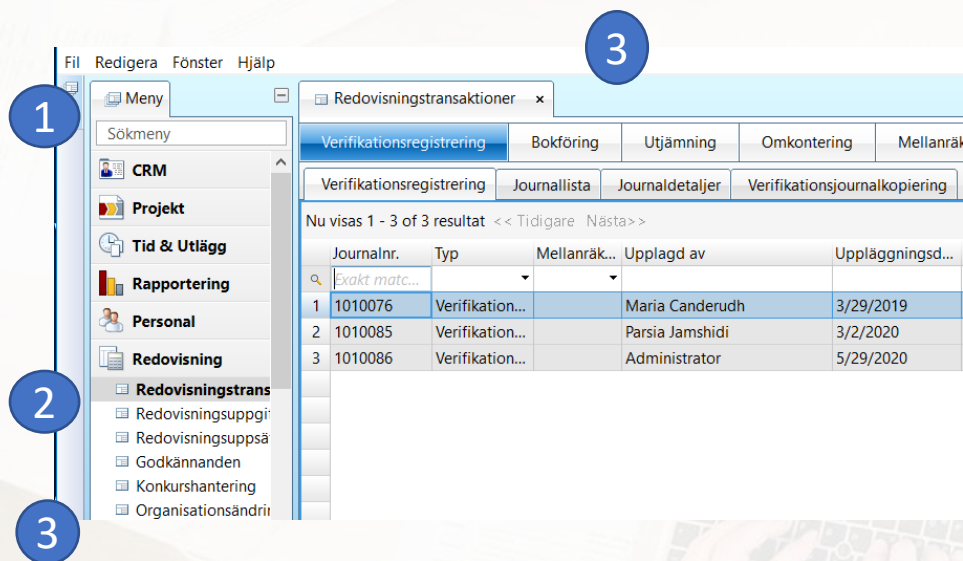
Fil Redigera Fönster Hjälp

3

1

Meny

Sökmeny

CRM
Projekt
Tid & Utlägg
Rapportering
Personal
Redovisning
Redovisningstrans
Redovisningsuppgi
Redovisningsuppsä
Godkännanden
Konkurshantering
Organisationsändri

2

3

Redovisningstransaktioner ×

Verifikationsregistrering | Bokföring | Utjämning | Omkontering | Mellanrä

Verifikationsregistrering | Journallista | Journaldetaljer | Verifikationsjournalkopiering

Nu visas 1 - 3 of 3 resultat << Tidigare Nästa>>

| | Journalnr. | Typ | Mellanräk... | Upplagd av | Uppläggningsd... |
|---|---|---|---|---|---|
| | Exakt matc... | | | | |
| 1 | 1010076 | Verifikation... | | Maria Canderudh | 3/29/2019 |
| 2 | 1010085 | Verifikation... | | Parsia Jamshidi | 3/2/2020 |
| 3 | 1010086 | Verifikation... | | Administrator | 5/29/2020 |